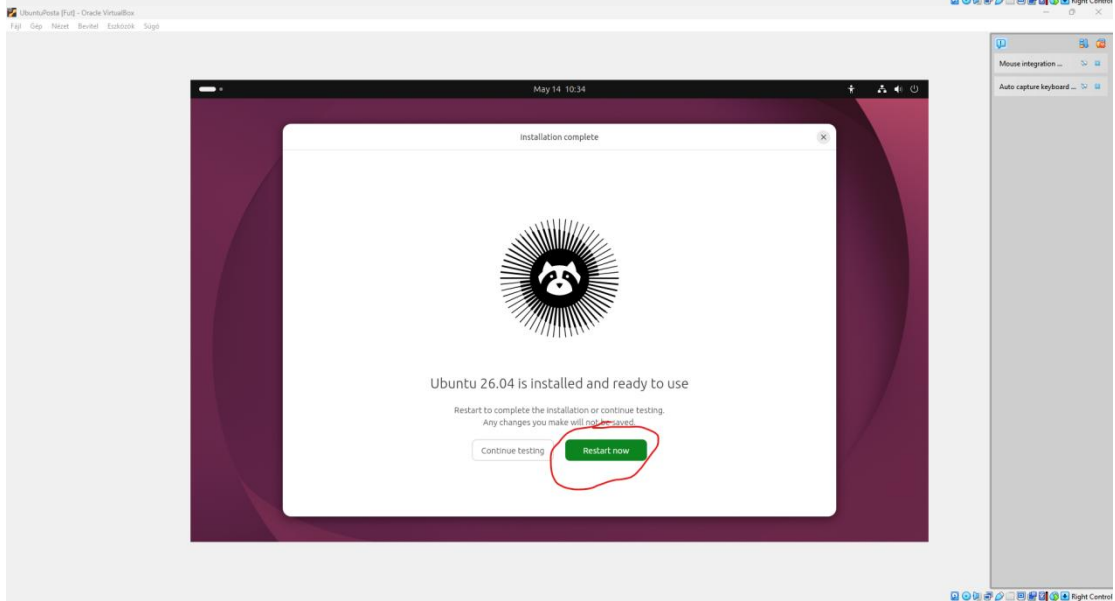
UbuntuPosta [Fut] - Oracle VirtualBox
Fájl Gép Nézet Bevitel Eszközök Súgó

Right Control

Mouse integration ...
Auto capture keyboard ...

May 14 10:34

Installation complete

Ubuntu 26.04 is installed and ready to use

Restart to complete the installation or continue testing.
Any changes you make will not be saved.

Continue testing
Restart now

Right Control